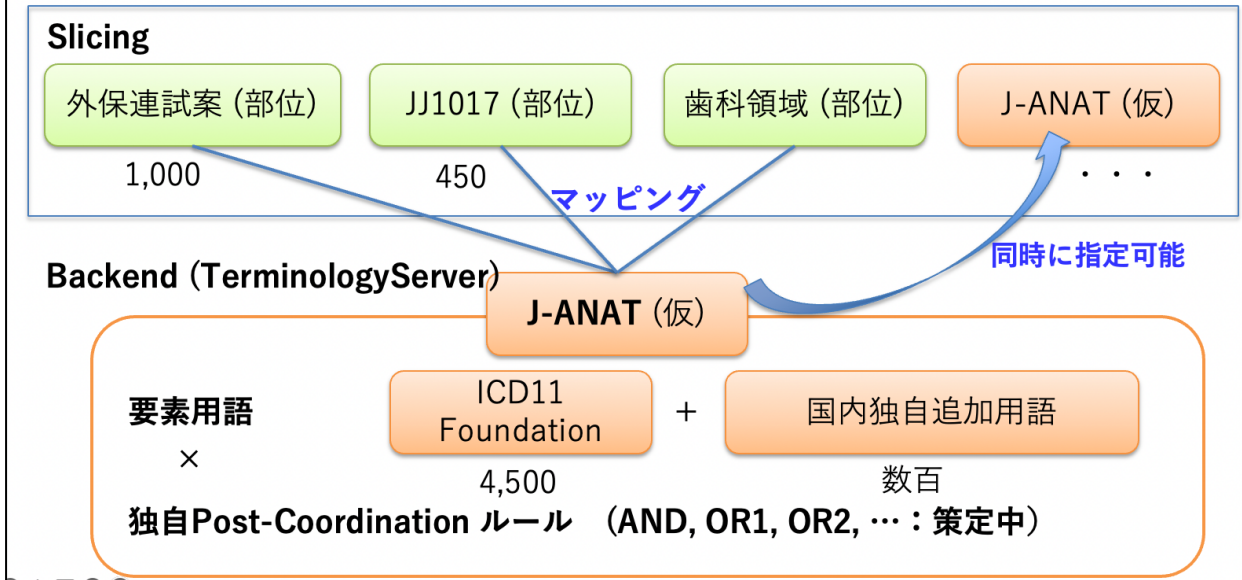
Slicing

外保連試案（部位）

1,000

JJ1017（部位）

450

歯科領域（部位）

J-ANAT（仮）

・・・

マッピング

同時に指定可能

Backend（TerminologyServer）

J-ANAT（仮）

要素用語

×

ICD11 Foundation

4,500

＋

国内独自追加用語

数百

独自Post-Coordination ルール （AND, OR1, OR2, …：策定中）